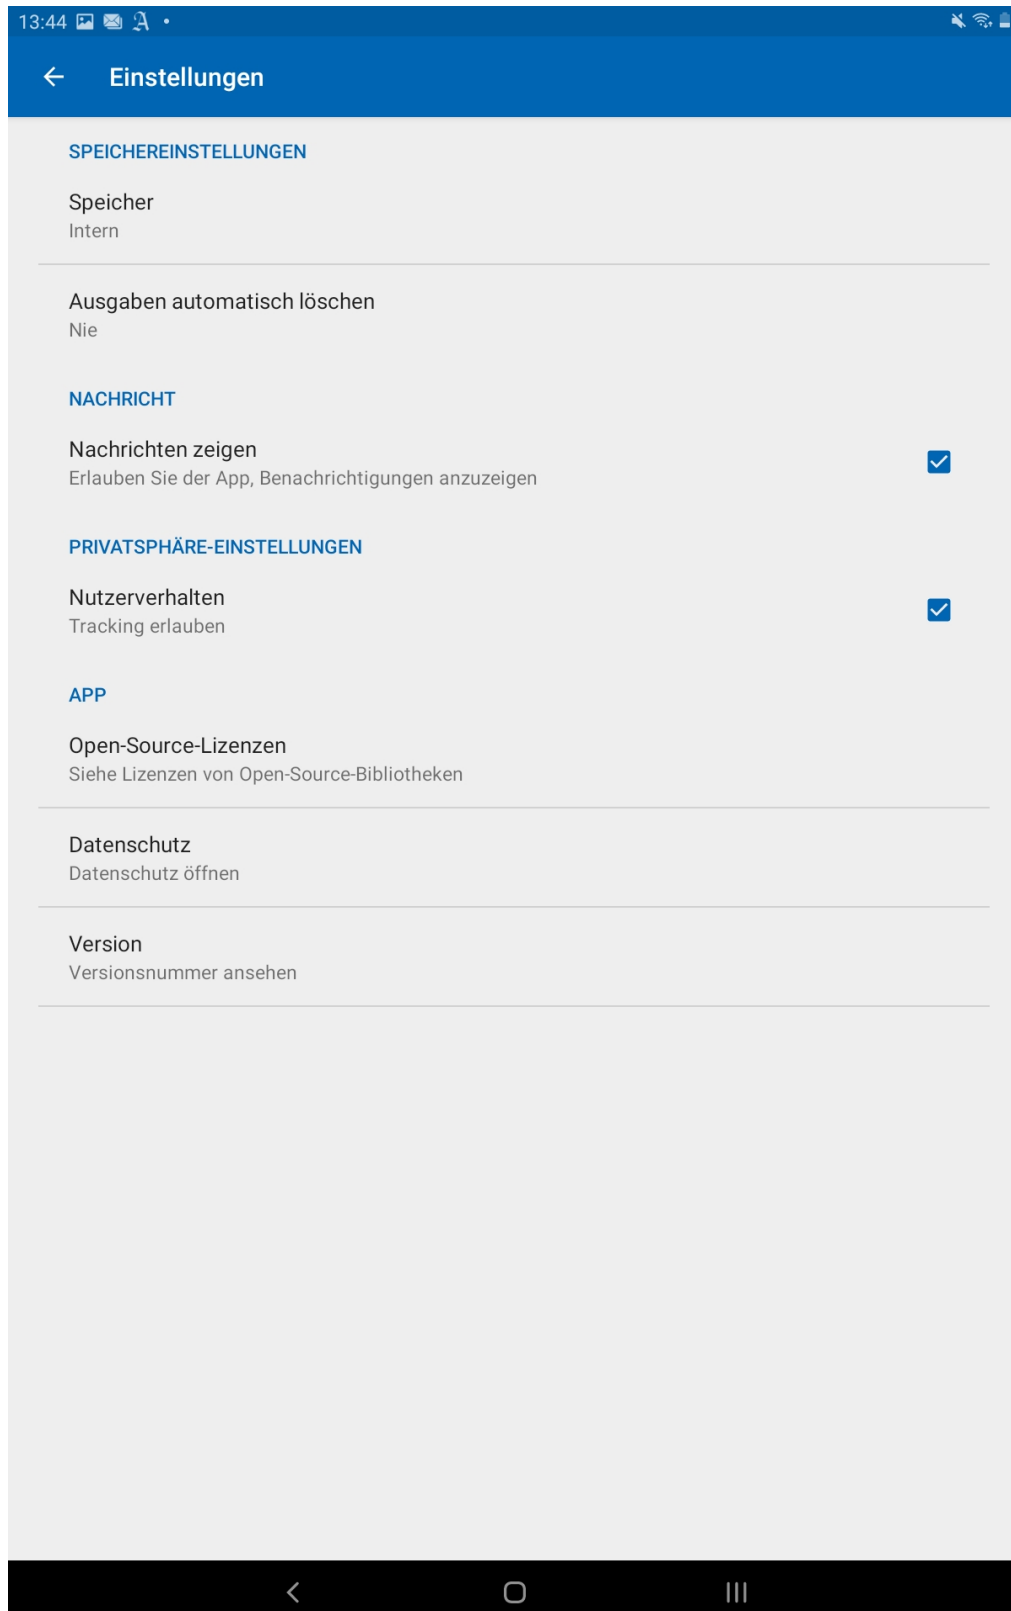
13:44

Einstellungen

SPEICHEREINSTELLUNGEN

Speicher
Intern

Ausgaben automatisch löschen
Nie

NACHRICHT

Nachrichten zeigen
Erlauben Sie der App, Benachrichtigungen anzuzeigen

PRIVATSPHÄRE-EINSTELLUNGEN

Nutzerverhalten
Tracking erlauben

APP

Open-Source-Lizenzen
Siehe Lizenzen von Open-Source-Bibliotheken

Datenschutz
Datenschutz öffnen

Version
Versionsnummer ansehen